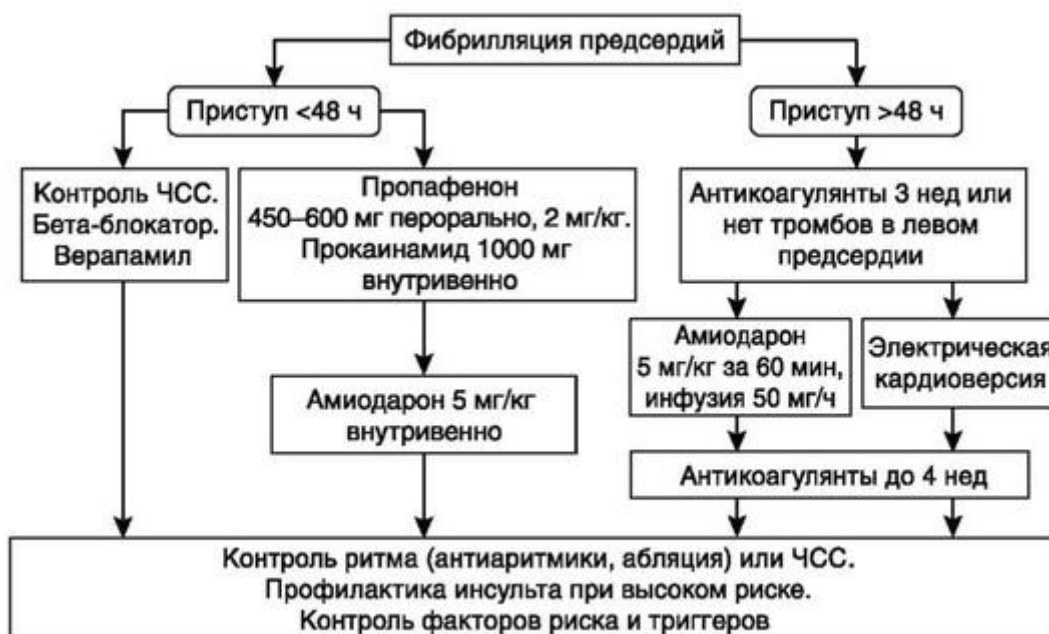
Фибрилляция предсердий

Приступ <48 ч

Приступ >48 ч

Контроль ЧСС. Бета-блокатор. Верапамил

Пропафенон 450–600 мг перорально, 2 мг/кг. Прокаинамид 1000 мг внутривенно

Амиодарон 5 мг/кг внутривенно

Антикоагулянты 3 нед или нет тромбов в левом предсердии

Амиодарон 5 мг/кг за 60 мин, инфузия 50 мг/ч

Электрическая кардиоверсия

Антикоагулянты до 4 нед

Контроль ритма (антиаритмики, абляция) или ЧСС. Профилактика инсульта при высоком риске. Контроль факторов риска и триггеров